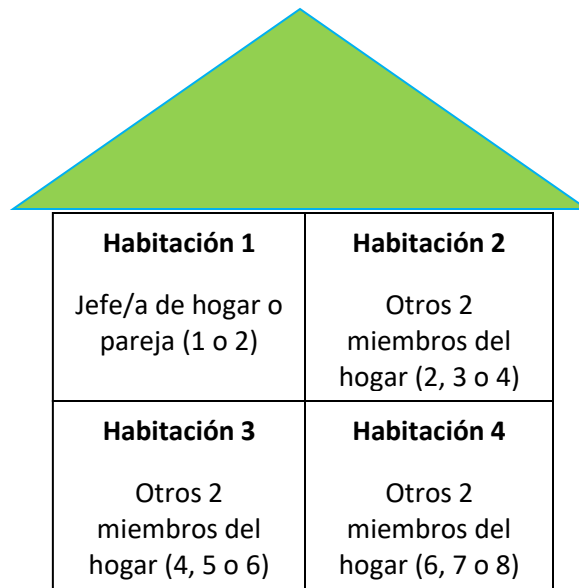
| **Habitación 1**<br><br>Jefe/a de hogar o pareja (1 o 2) | **Habitación 2**<br><br>Otros 2 miembros del hogar (2, 3 o 4) |
|---|---|
| **Habitación 3**<br><br>Otros 2 miembros del hogar (4, 5 o 6) | **Habitación 4**<br><br>Otros 2 miembros del hogar (6, 7 o 8) |